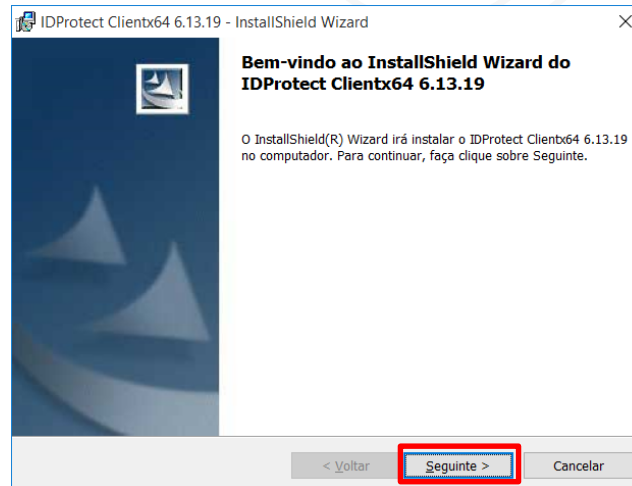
IDProtect Clientx64 6.13.19 - InstallShield Wizard

Bem-vindo ao InstallShield Wizard do IDProtect Clientx64 6.13.19

O InstallShield(R) Wizard irá instalar o IDProtect Clientx64 6.13.19 no computador. Para continuar, faça clique sobre Seguinte.

< Voltar

Seguinte >

Cancelar